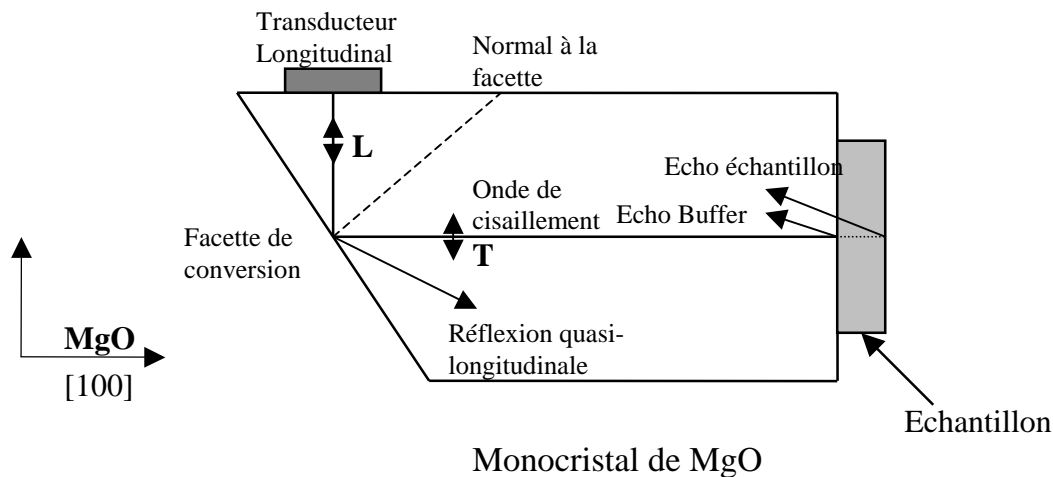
Transducteur Longitudinal

Normal à la facette

L

Echo échantillon

Onde de cisaillement

Echo Buffer

Facette de conversion

T

Réflexion quasi-longitudinale

MgO

[100]

Echantillon

Monocristal de MgO